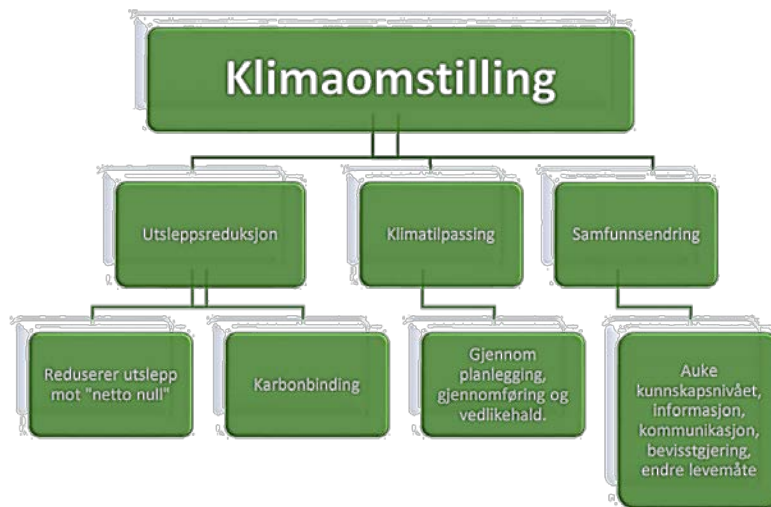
Klimaomstilling

Utsleppsreduksjon

Klimatilpassing

Samfunnsendring

Reduserer utslepp mot "netto null"

Karbonbinding

Gjennom planlegging, gjennomføring og vedlikehald.

Auke kunnskapsnivået, informasjon, kommunikasjon, bevisstgjering, endre levemåte